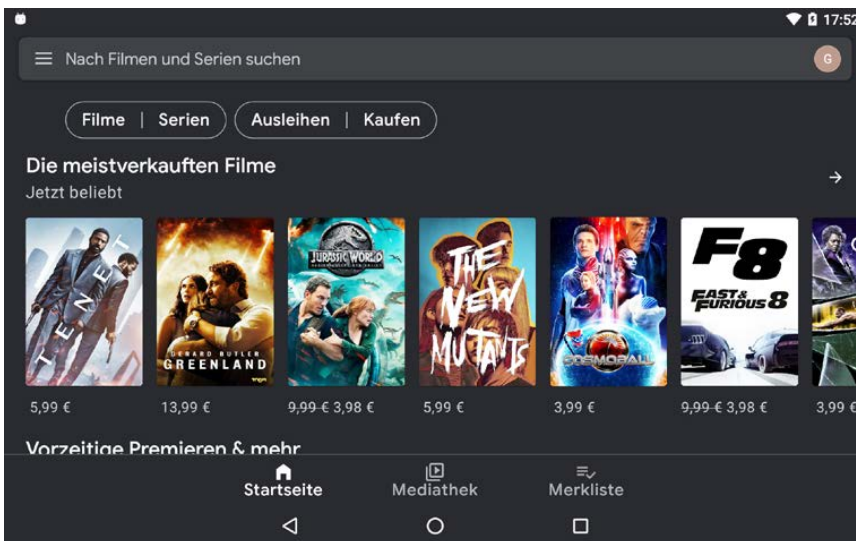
17:52

Nach Filmen und Serien suchen

G

Filme | Serien

Ausleihen | Kaufen

Die meistverkauften Filme

Jetzt beliebt

TENET

GERARD BUTLER GREENLAND

JURASSIC WORLD

THE NEW MUTANTS

COSMOBALL

F8 FAST & FURIOUS 8

5,99 €

13,99 €

~~9,99 €~~ 3,98 €

5,99 €

3,99 €

~~9,99 €~~ 3,98 €

3,99 €

Vorzeitige Premieren & mehr

Startseite

Mediathek

Merkliste